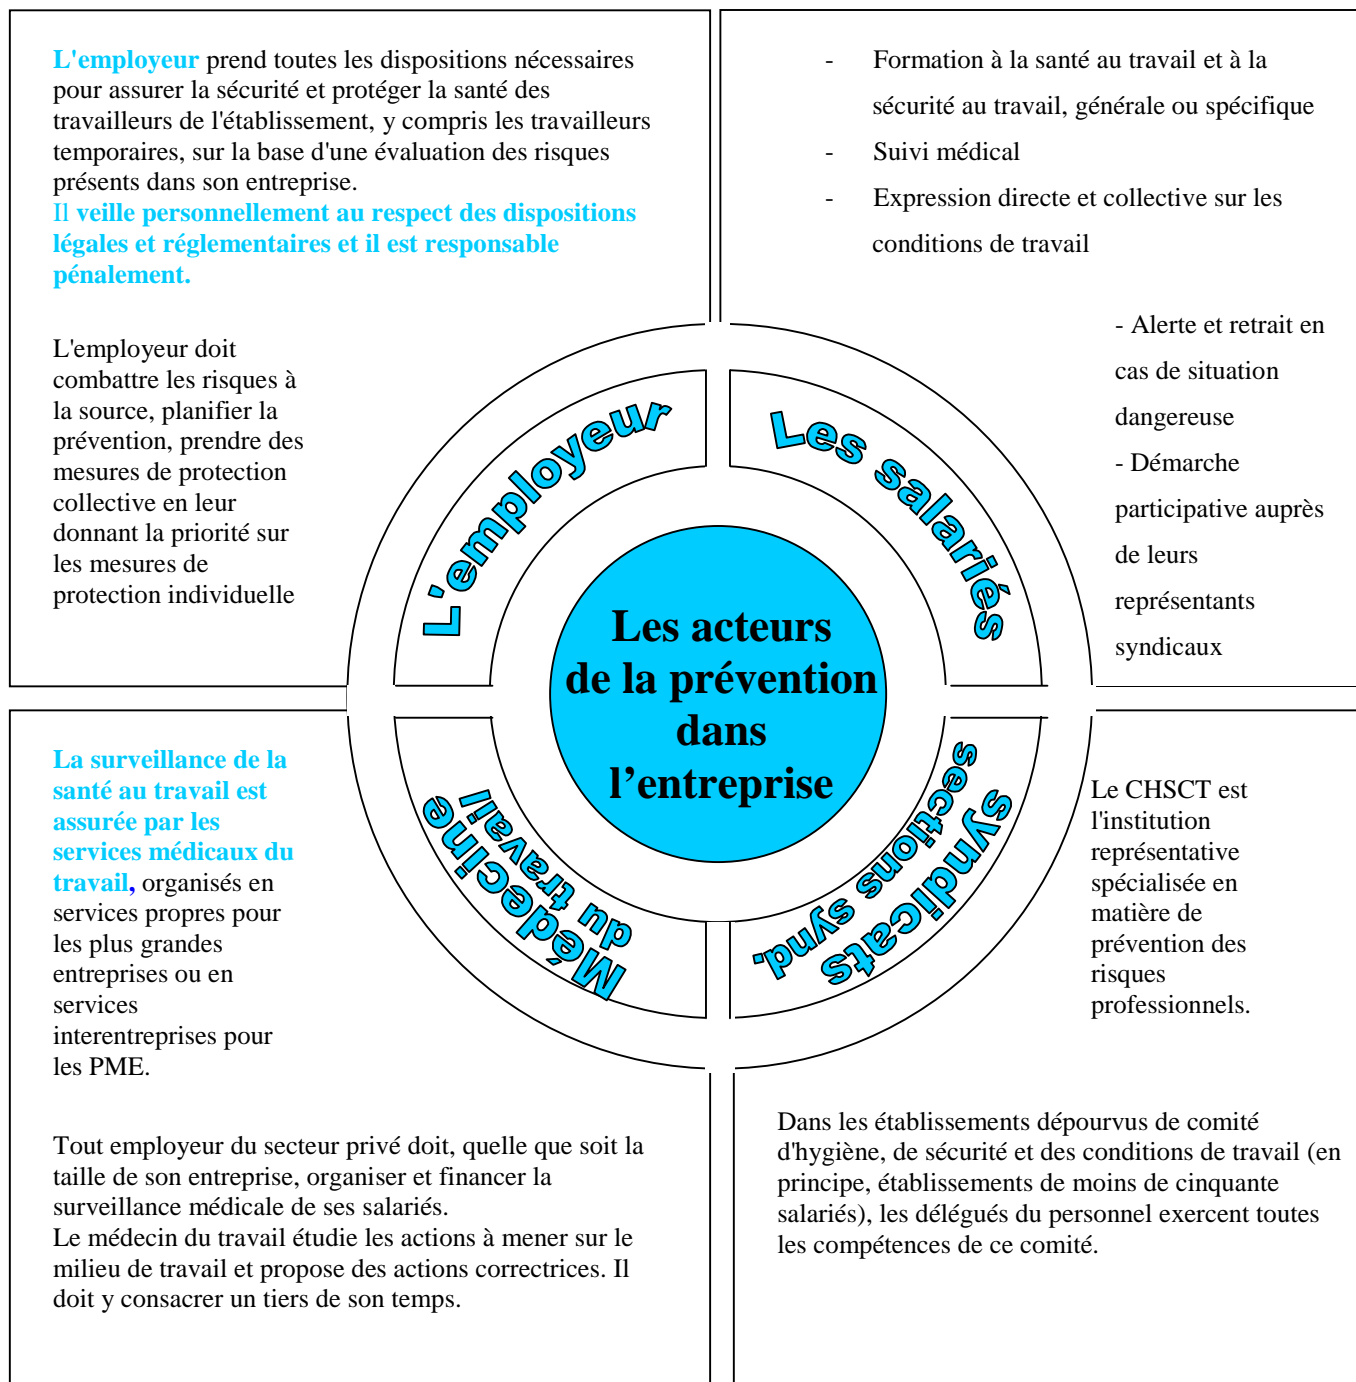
L'employeur prend toutes les dispositions nécessaires pour assurer la sécurité et protéger la santé des travailleurs de l'établissement, y compris les travailleurs temporaires, sur la base d'une évaluation des risques présents dans son entreprise.
Il veille personnellement au respect des dispositions légales et réglementaires et il est responsable pénalement.

L'employeur doit combattre les risques à la source, planifier la prévention, prendre des mesures de protection collective en leur donnant la priorité sur les mesures de protection individuelle

- Formation à la santé au travail et à la sécurité au travail, générale ou spécifique
- Suivi médical
- Expression directe et collective sur les conditions de travail

- Alerte et retrait en cas de situation dangereuse
- Démarche participative auprès de leurs représentants syndicaux

L'employeur

Les salariés

Les acteurs de la prévention dans l'entreprise

Médecine du travail

Syndicats sections synd.

La surveillance de la santé au travail est assurée par les services médicaux du travail, organisés en services propres pour les plus grandes entreprises ou en services interentreprises pour les PME.

Le CHSCT est l'institution représentative spécialisée en matière de prévention des risques professionnels.

Tout employeur du secteur privé doit, quelle que soit la taille de son entreprise, organiser et financer la surveillance médicale de ses salariés.
Le médecin du travail étudie les actions à mener sur le milieu de travail et propose des actions correctrices. Il doit y consacrer un tiers de son temps.

Dans les établissements dépourvus de comité d'hygiène, de sécurité et des conditions de travail (en principe, établissements de moins de cinquante salariés), les délégués du personnel exercent toutes les compétences de ce comité.